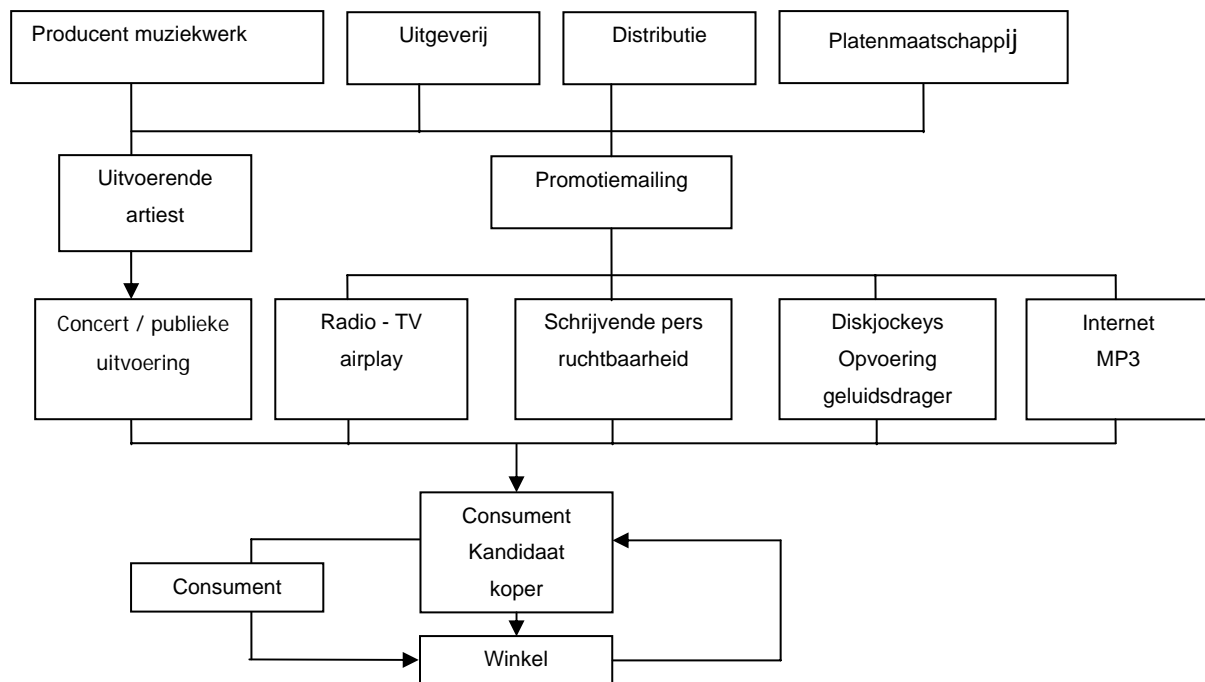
Producent muziekwerk

Uitgeverij

Distributie

Platenmaatschappij

Uitvoerende artiest

Promotiemailing

Concert / publieke uitvoering

Radio - TV airplay

Schrijvende pers ruchtbaarheid

Diskjockeys Opvoering geluidsdrager

Internet MP3

Consument Kandidaat koper

Consument

Winkel